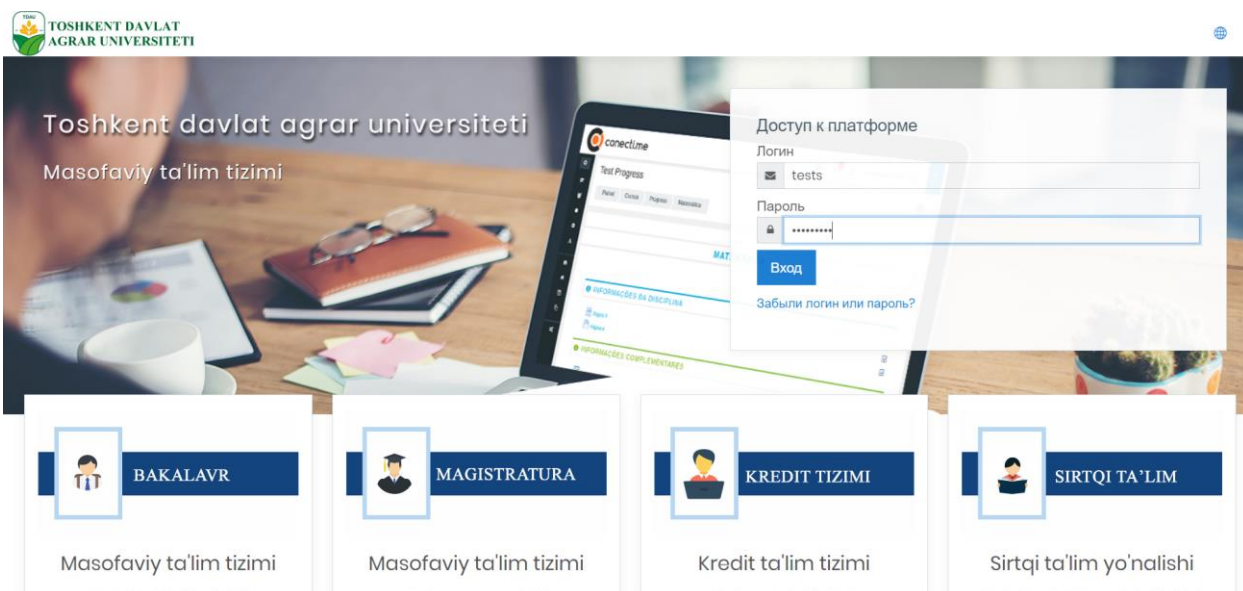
TDAU
TOSHKENT DAVLAT
AGRAR UNIVERSITETI

Toshkent davlat agrar universiteti

Masofaviy ta'lim tizimi

conectime
Test Progress
Painel Cursos Projetos Mensagens
MAT
INFORMAÇÕES DA DISCIPLINA
INFORMAÇÕES COMPLEMENTARES

Доступ к платформе
Логин
tests
Пароль
•••••••••
Вход
Забыли логин или пароль?

BAKALAVR
Masofaviy ta'lim tizimi

MAGISTRATURA
Masofaviy ta'lim tizimi

KREDIT TIZIMI
Kredit ta'lim tizimi

SIRTQI TA'LIM
Sirtqi ta'lim yo'nalishi